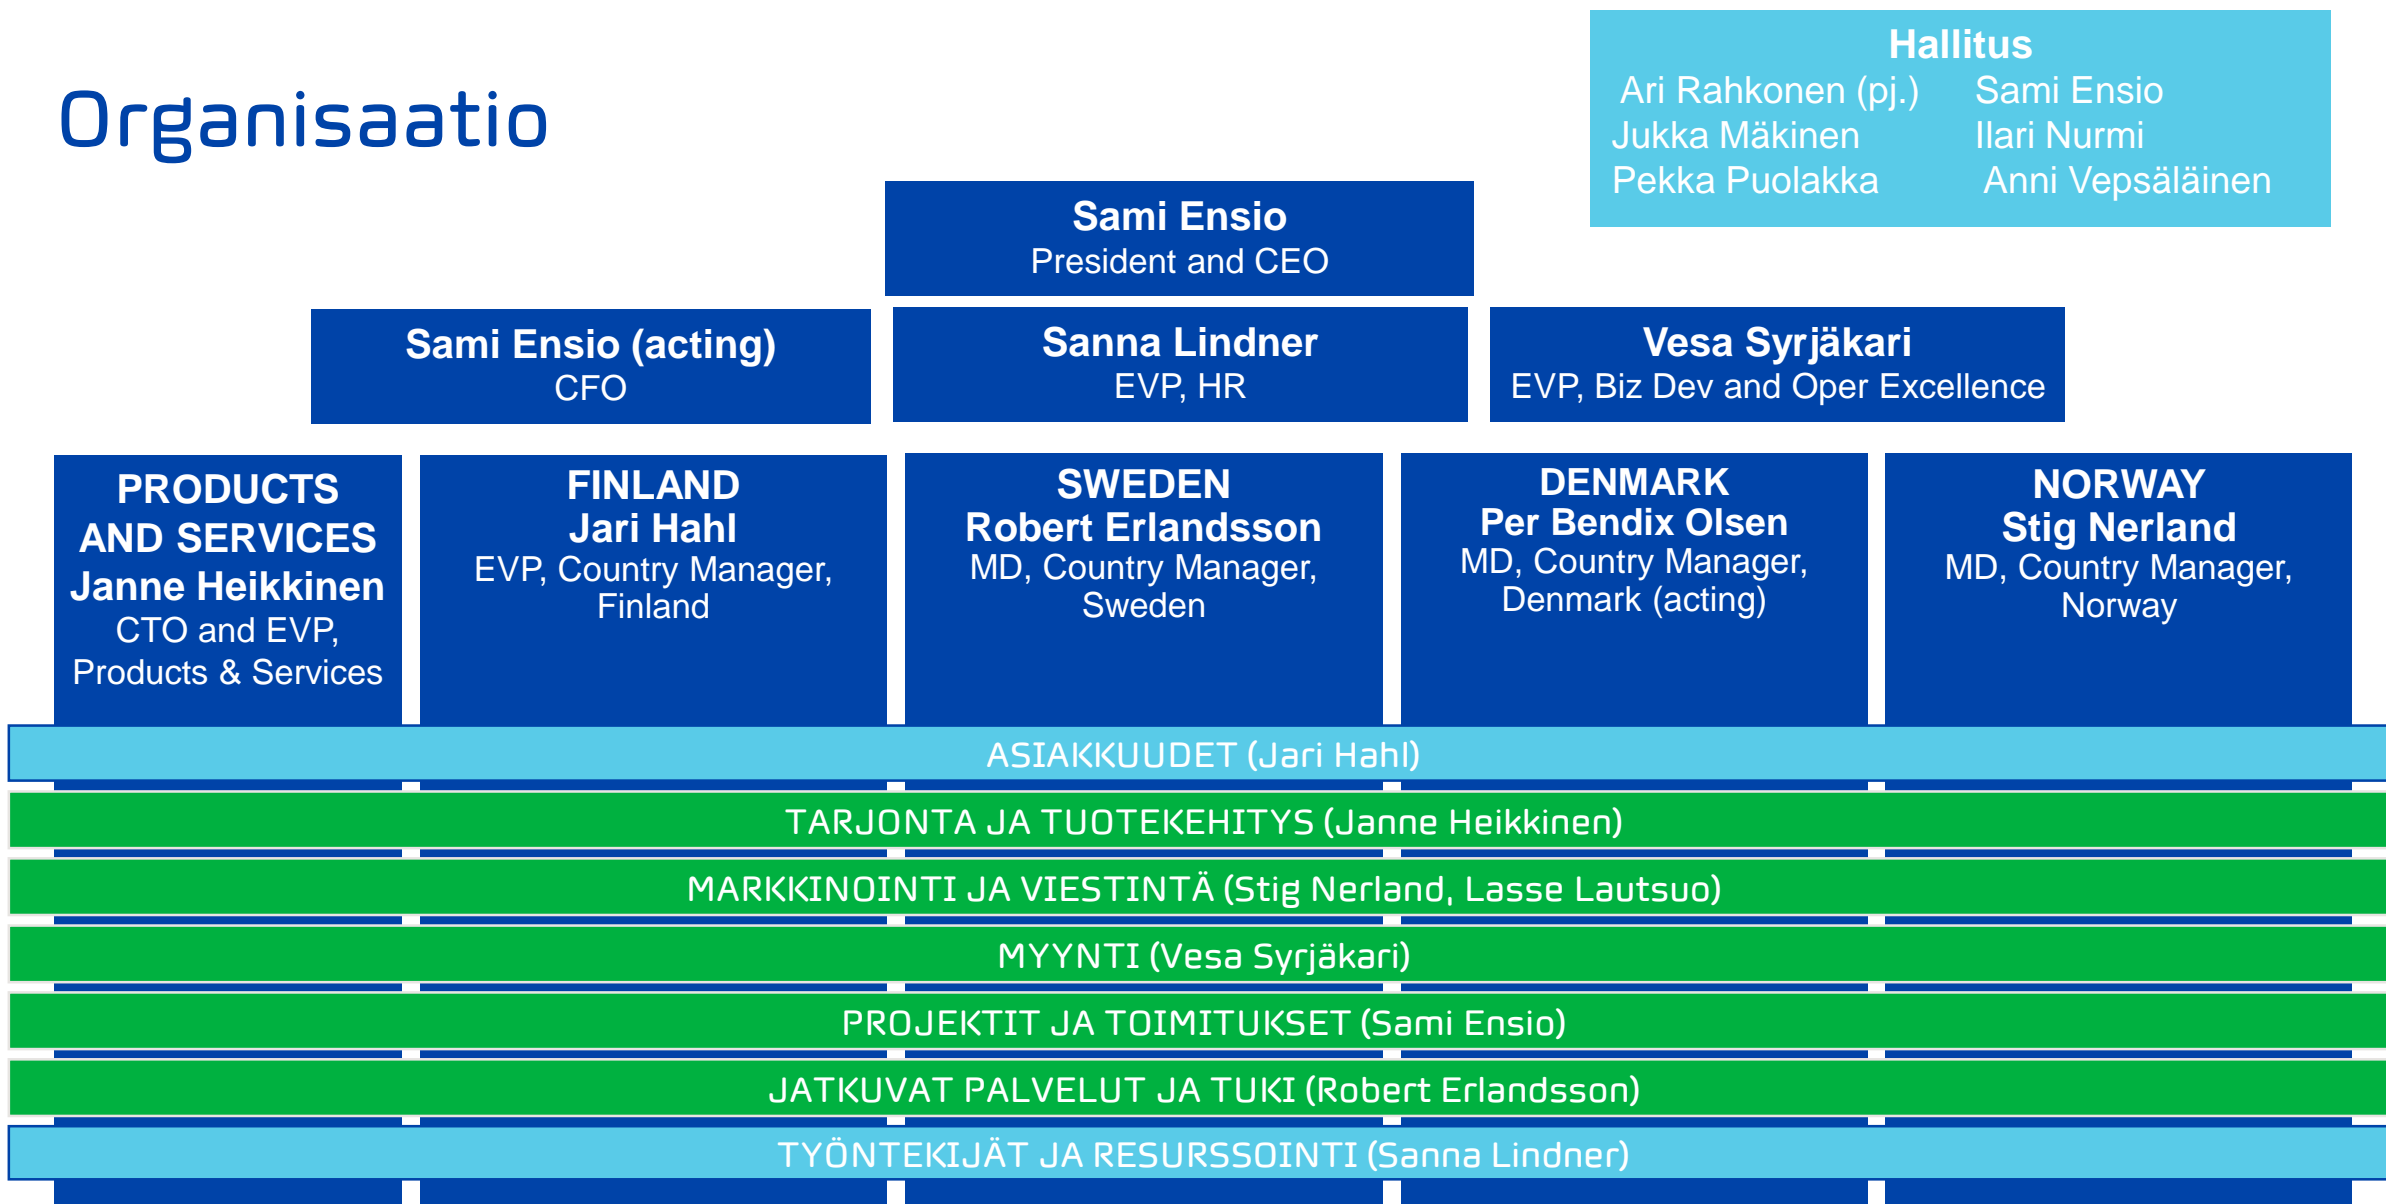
Organisaatio

Hallitus
Ari Rahkonen (pj.) Sami Ensio
Jukka Mäkinen Ilari Nurmi
Pekka Puolakka Anni Vepsäläinen

Sami Ensio
President and CEO

Sami Ensio (acting)
CFO

Sanna Lindner
EVP, HR

Vesa Syrjäkari
EVP, Biz Dev and Oper Excellence

PRODUCTS AND SERVICES
Janne Heikkinen
CTO and EVP, Products & Services

FINLAND
Jari Hahl
EVP, Country Manager, Finland

SWEDEN
Robert Erlandsson
MD, Country Manager, Sweden

DENMARK
Per Bendix Olsen
MD, Country Manager, Denmark (acting)

NORWAY
Stig Nerland
MD, Country Manager, Norway

ASIAKKUUDET (Jari Hahl)

TARJONTA JA TUOTEKEHITYS (Janne Heikkinen)

MARKKINOINTI JA VIESTINTÄ (Stig Nerland, Lasse Lautsuo)

MYYNTI (Vesa Syrjäkari)

PROJEKTIT JA TOIMITUKSET (Sami Ensio)

JATKUVAT PALVELUT JA TUKI (Robert Erlandsson)

TYÖNTEKIJÄT JA RESURSSOINTI (Sanna Lindner)